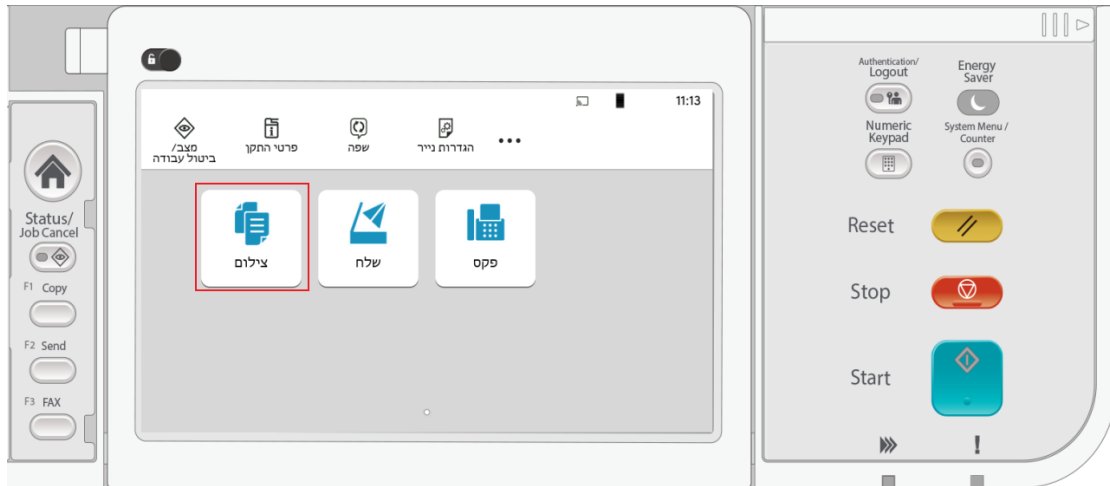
11:13

מצב/ ביטול עבודה
פרטי התקן
שפה
הגדרות נייר
•••

צילום
שלח
פקס

Status/ Job Cancel
F1 Copy
F2 Send
F3 FAX

Authentication/ Logout
Energy Saver
Numeric Keypad
System Menu / Counter
Reset
Stop
Start
!